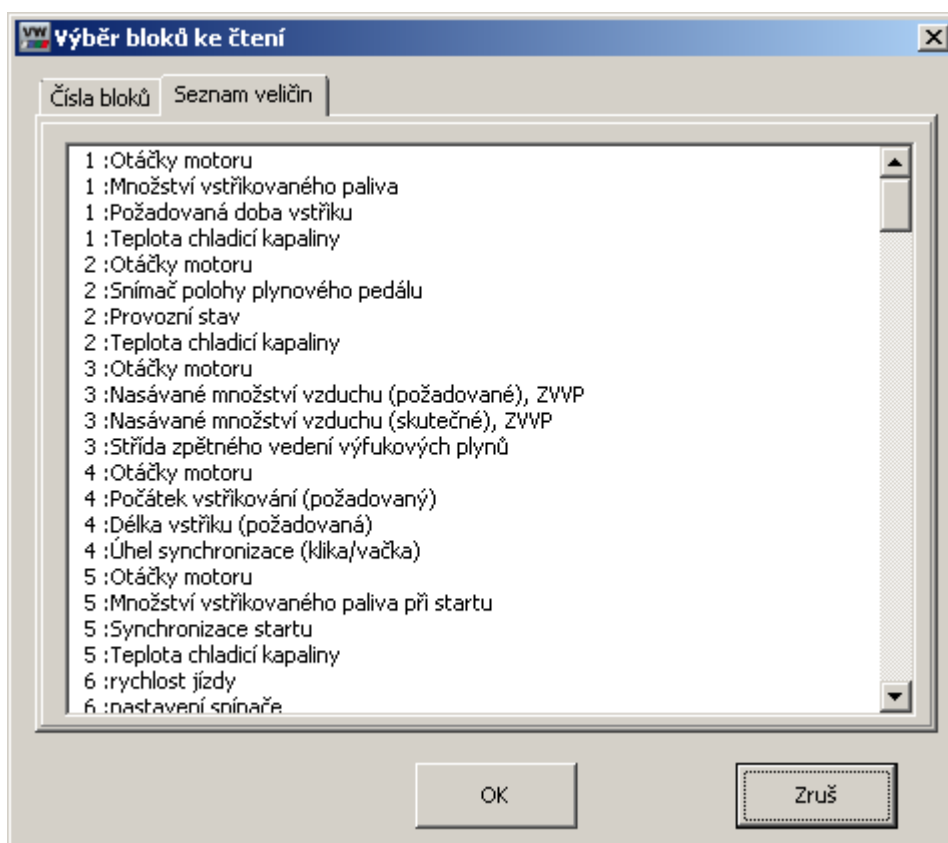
VW Výběr bloků ke čtení

Čísla bloků | Seznam veličin

1 :Otáčky motoru
1 :Množství vstřikovaného paliva
1 :Požadovaná doba vstřiku
1 :Teplota chladicí kapaliny
2 :Otáčky motoru
2 :Snímač polohy plynového pedálu
2 :Provozní stav
2 :Teplota chladicí kapaliny
3 :Otáčky motoru
3 :Nasávané množství vzduchu (požadované), ZVVP
3 :Nasávané množství vzduchu (skutečné), ZVVP
3 :Střída zpětného vedení výfukových plynů
4 :Otáčky motoru
4 :Počátek vstřikování (požadovaný)
4 :Délka vstřiku (požadovaná)
4 :Úhel synchronizace (klika/vačka)
5 :Otáčky motoru
5 :Množství vstřikovaného paliva při startu
5 :Synchronizace startu
5 :Teplota chladicí kapaliny
6 :rychlost jízdy
6 :nastavení spínače

OK

Zruš